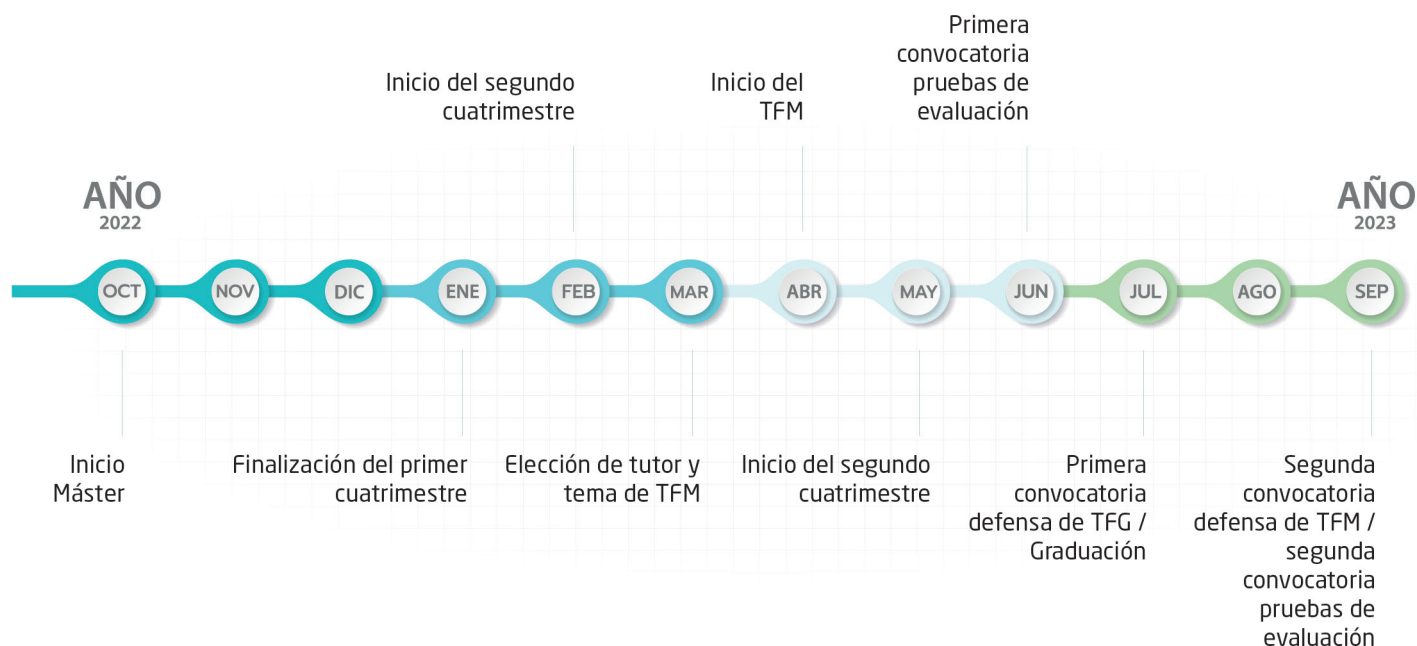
AÑO
2022

OCT NOV DIC ENE FEB MAR ABR MAY JUN JUL AGO SEP

AÑO
2023

Inicio Máster

Finalización del primer cuatrimestre

Inicio del segundo cuatrimestre

Elección de tutor y tema de TFM

Inicio del TFM

Inicio del segundo cuatrimestre

Primera convocatoria pruebas de evaluación

Primera convocatoria defensa de TFG / Graduación

Segunda convocatoria defensa de TFM / segunda convocatoria pruebas de evaluación